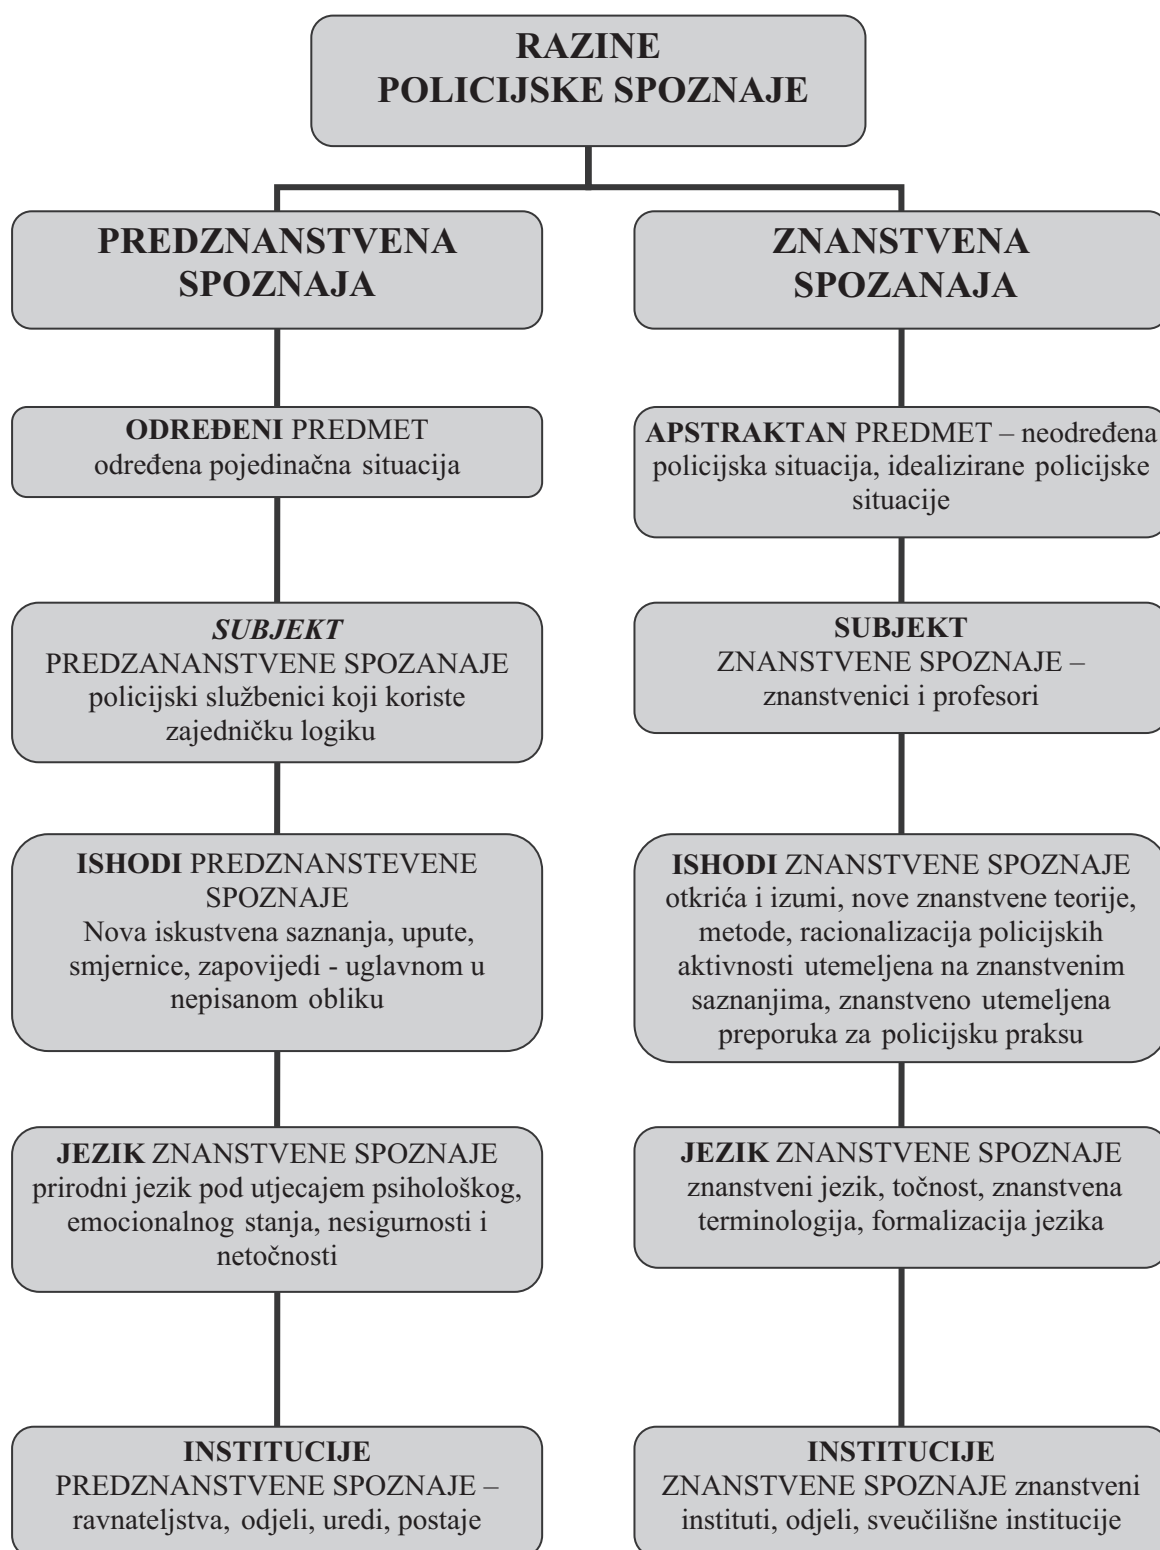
RAZINE
POLICIJSKE SPOZNAJE

PREDZNANSTVENA SPOZNAJA

ODREĐENI PREDMET
određena pojedinačna situacija

SUBJEKT
PREDZANANSTVENE SPOZANAJE
policijski službenici koji koriste zajedničku logiku

ISHODI PREDZNANSTEVENE SPOZNAJE
Nova iskustvena saznanja, upute, smjernice, zapovijedi - uglavnom u nepisanom obliku

JEZIK ZNANSTVENE SPOZNAJE
prirodni jezik pod utjecajem psihološkog, emocionalnog stanja, nesigurnosti i netočnosti

INSTITUCIJE
PREDZNANSTVENE SPOZNAJE – ravnateljstva, odjeli, uredi, postaje

ZNANSTVENA SPOZANAJA

APSTRAKTAN PREDMET – neodređena policijska situacija, idealizirane policijske situacije

SUBJEKT
ZNANSTVENE SPOZNAJE – znanstvenici i profesori

ISHODI ZNANSTVENE SPOZNAJE
otkrića i izumi, nove znanstvene teorije, metode, racionalizacija policijskih aktivnosti utemeljena na znanstvenim saznanjima, znanstveno utemeljena preporuka za policijsku praksu

JEZIK ZNANSTVENE SPOZNAJE
znanstveni jezik, točnost, znanstvena terminologija, formalizacija jezika

INSTITUCIJE
ZNANSTVENE SPOZNAJE znanstveni instituti, odjeli, sveučilišne institucije